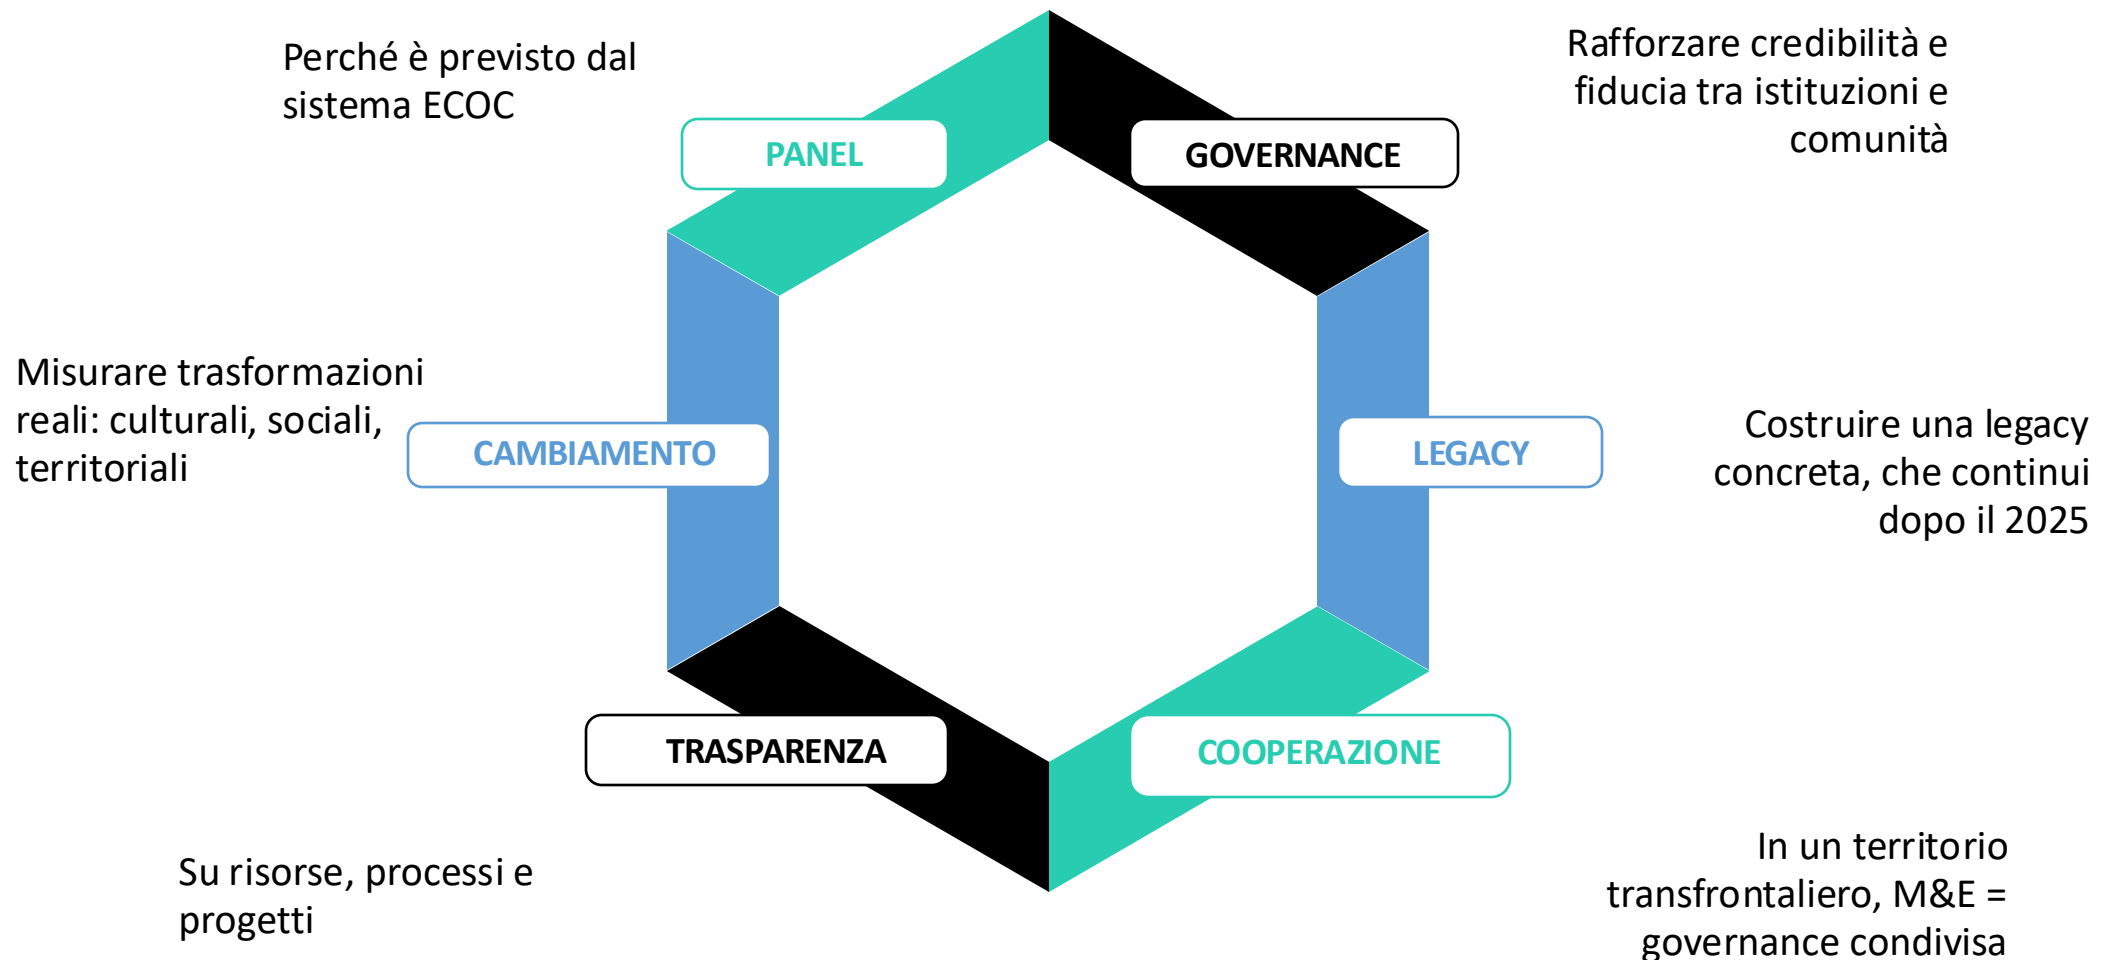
Perché è previsto dal sistema ECOC

PANEL

GOVERNANCE

Rafforzare credibilità e fiducia tra istituzioni e comunità

Misurare trasformazioni reali: culturali, sociali, territoriali

CAMBIAMENTO

LEGACY

Costruire una legacy concreta, che continui dopo il 2025

TRASPARENZA

COOPERAZIONE

Su risorse, processi e progetti

In un territorio transfrontaliero, M&E = governance condivisa